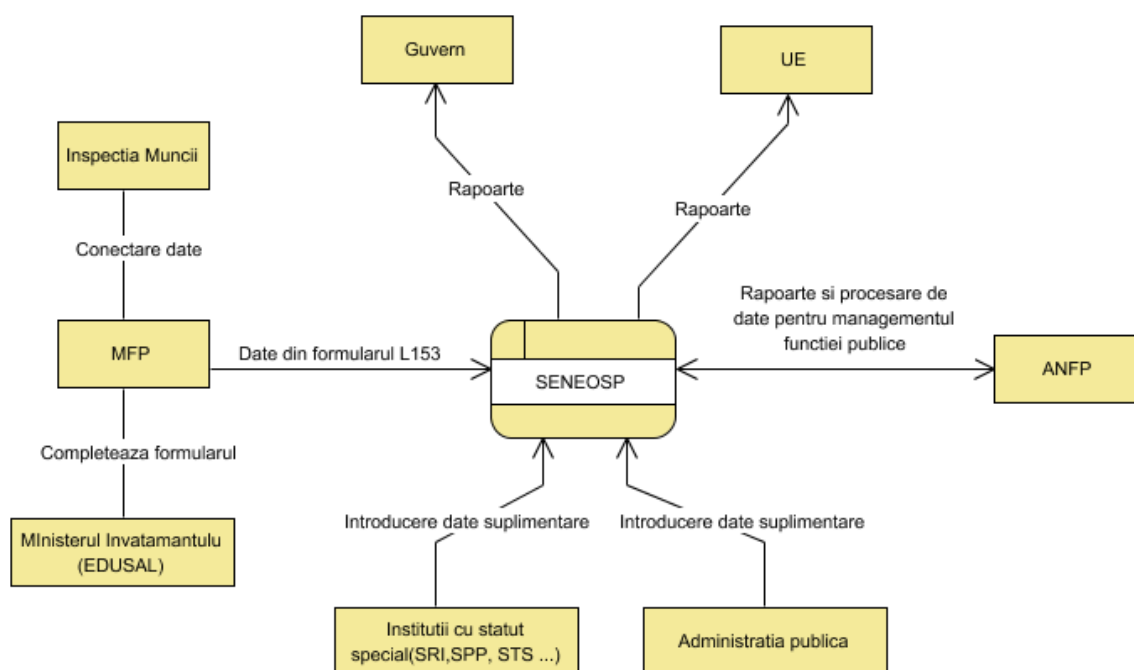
Guvern

UE

Inspectia Muncii

Rapoarte

Rapoarte

Conectare date

Rapoarte si procesare de date pentru managementul functiei publice

MFP

Date din formularul L153

SENEOSP

ANFP

Completeaza formularul

Introducere date suplimentare

Introducere date suplimentare

MInisterul Invatamantulu (EDUSAL)

Institutii cu statut special(SRI,SPP, STS ...)

Administratia publica